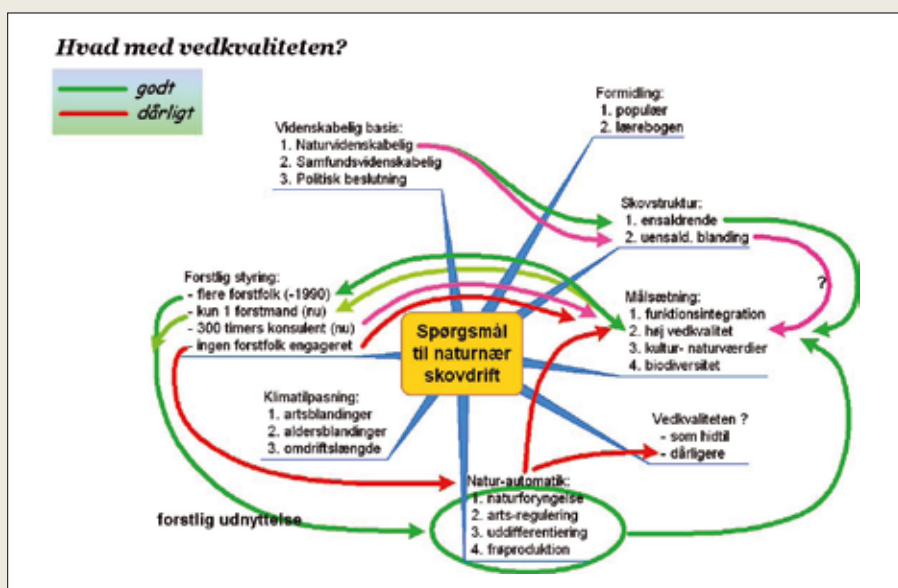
Hvad med vedkvaliteten?

godt
dårligt

Formidling:
1. populær
2. lærebogen

Videnskabelig basis:
1. Naturvidenskabelig
2. Samfundsvidenskabelig
3. Politisk beslutning

Skovstruktur:
1. ensaldrende
2. uensald. blanding

?

Forstlig styring:
- flere forstfolk (-1990)
- kun 1 forstmand (nu)
- 300 timers konsulent (nu)
- ingen forstfolk engageret

Målsætning:
1. funktionsintegration
2. høj vedkvalitet
3. kultur- naturværdier
4. biodiversitet

Spørgsmål til naturnær skovdrift

Klimatilpasning:
1. artsblandinger
2. aldersblandinger
3. omdriftslængde

Vedkvaliteten ?
- som hidtil
- dårligere

Natur-automatik:
1. naturforyngelse
2. arts-regulering
3. uddifferentiering
4. frøproduktion

forstlig udnyttelse